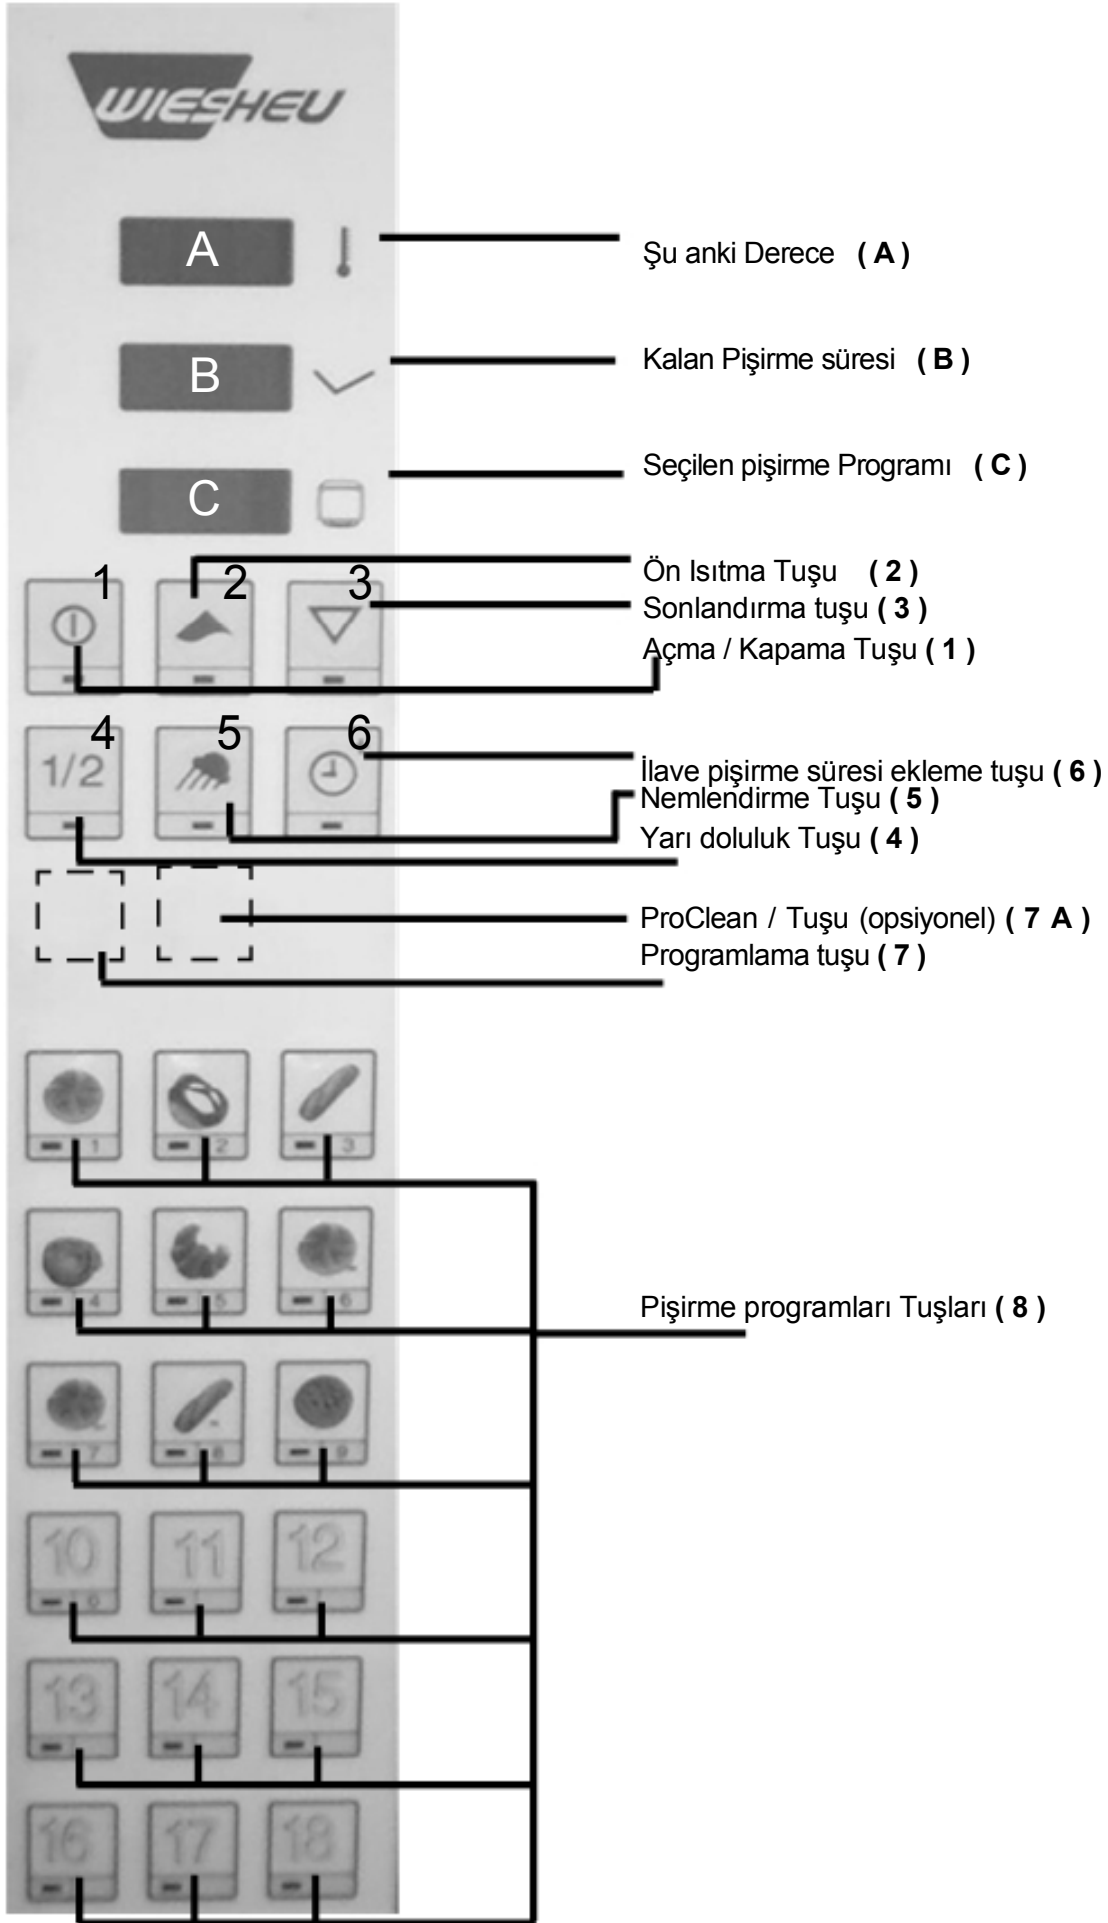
WIESHEU

A

B

C

Şu anki Derece ( A )

Kalan Pişirme süresi ( B )

Seçilen pişirme Programı ( C )

1 2 3

Ön Isıtma Tuşu ( 2 )
Sonlandırma tuşu ( 3 )
Açma / Kapama Tuşu ( 1 )

4 5 6

1/2

İlave pişirme süresi ekleme tuşu ( 6 )
Nemlendirme Tuşu ( 5 )
Yarı doluluk Tuşu ( 4 )

ProClean / Tuşu (opsiyonel) ( 7 A )
Programlama tuşu ( 7 )

1 2 3
4 5 6
7 8 9

Pişirme programları Tuşları ( 8 )

10 11 12
13 14 15
16 17 18